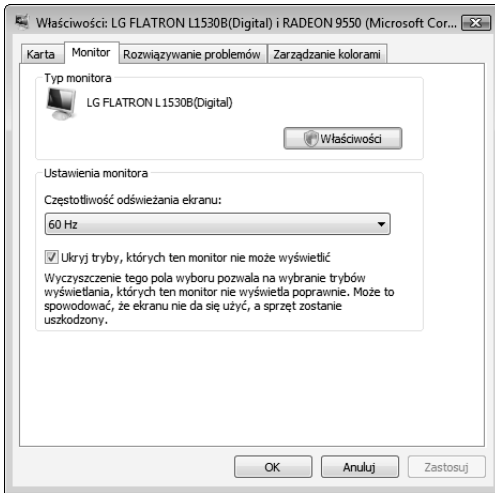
Właściwości: LG FLATRON L1530B(Digital) i RADEON 9550 (Microsoft Cor...

Karta | Monitor | Rozwiązywanie problemów | Zarządzanie kolorami

Typ monitora

LG FLATRON L1530B(Digital)

Właściwości

Ustawienia monitora

Częstotliwość odświeżania ekranu:

60 Hz

Ukryj tryby, których ten monitor nie może wyświetlić

Wyczyszczenie tego pola wyboru pozwala na wybranie trybów wyświetlania, których ten monitor nie wyświetla poprawnie. Może to spowodować, że ekranu nie da się użyć, a sprzęt zostanie uszkodzony.

OK | Anuluj | Zastosuj